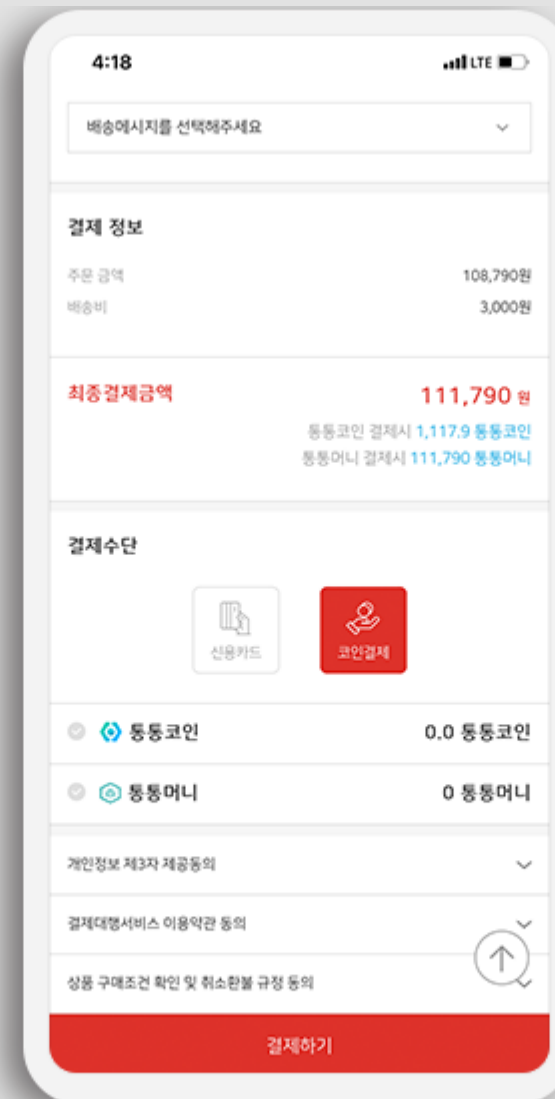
4:18

LTE

배송메시지를 선택해주세요

결제 정보

주문 금액 108,790원

배송비 3,000원

최종결제금액 111,790 원

통통코인 결제시 1,117.9 통통코인

통통머니 결제시 111,790 통통머니

결제수단

신용카드

코인결제

통통코인 0.0 통통코인

통통머니 0 통통머니

개인정보 제3자 제공동의

결제대행서비스 이용약관 동의

상품 구매조건 확인 및 취소환불 규정 동의

결제하기